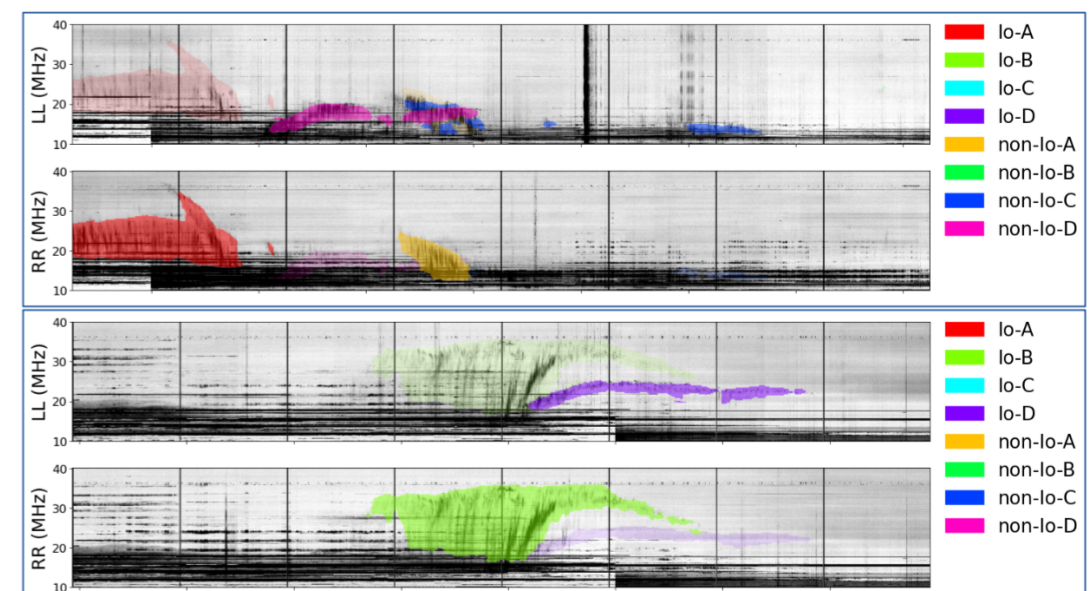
40
30
20
10
LL (MHz)

40
30
20
10
RR (MHz)

Io-A
Io-B
Io-C
Io-D
non-Io-A
non-Io-B
non-Io-C
non-Io-D

40
30
20
10
LL (MHz)

40
30
20
10
RR (MHz)

Io-A
Io-B
Io-C
Io-D
non-Io-A
non-Io-B
non-Io-C
non-Io-D